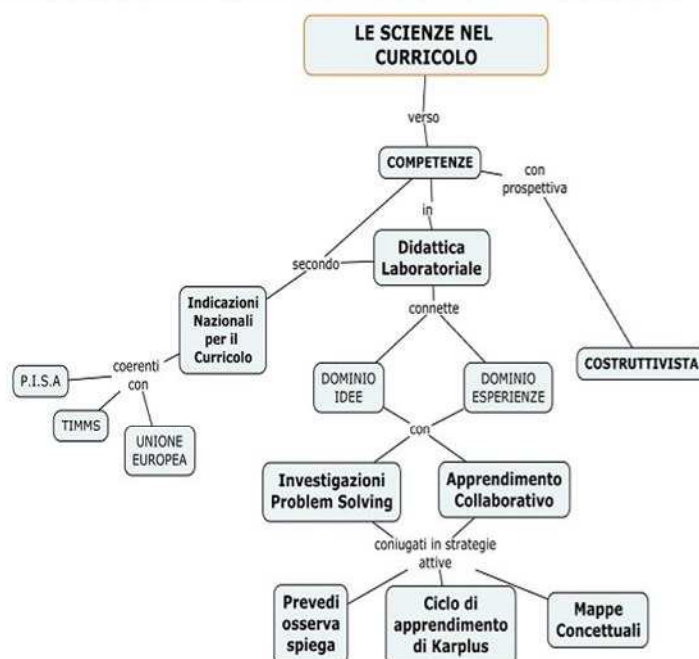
LE SCIENZE NEL CURRICOLO

verso

COMPETENZE

con prospettiva

COSTRUTTIVISTA

in

Didattica Laboratoriale

secondo

Indicazioni Nazionali per il Curricolo

coerenti con

P.I.S.A

TIMMS

UNIONE EUROPEA

connette

DOMINIO IDEE

DOMINIO ESPERIENZE

con

Investigazioni Problem Solving

Apprendimento Collaborativo

coniugati in strategie attive

Prevedi osserva spiega

Ciclo di apprendimento di Karplus

Mappe Concettuali